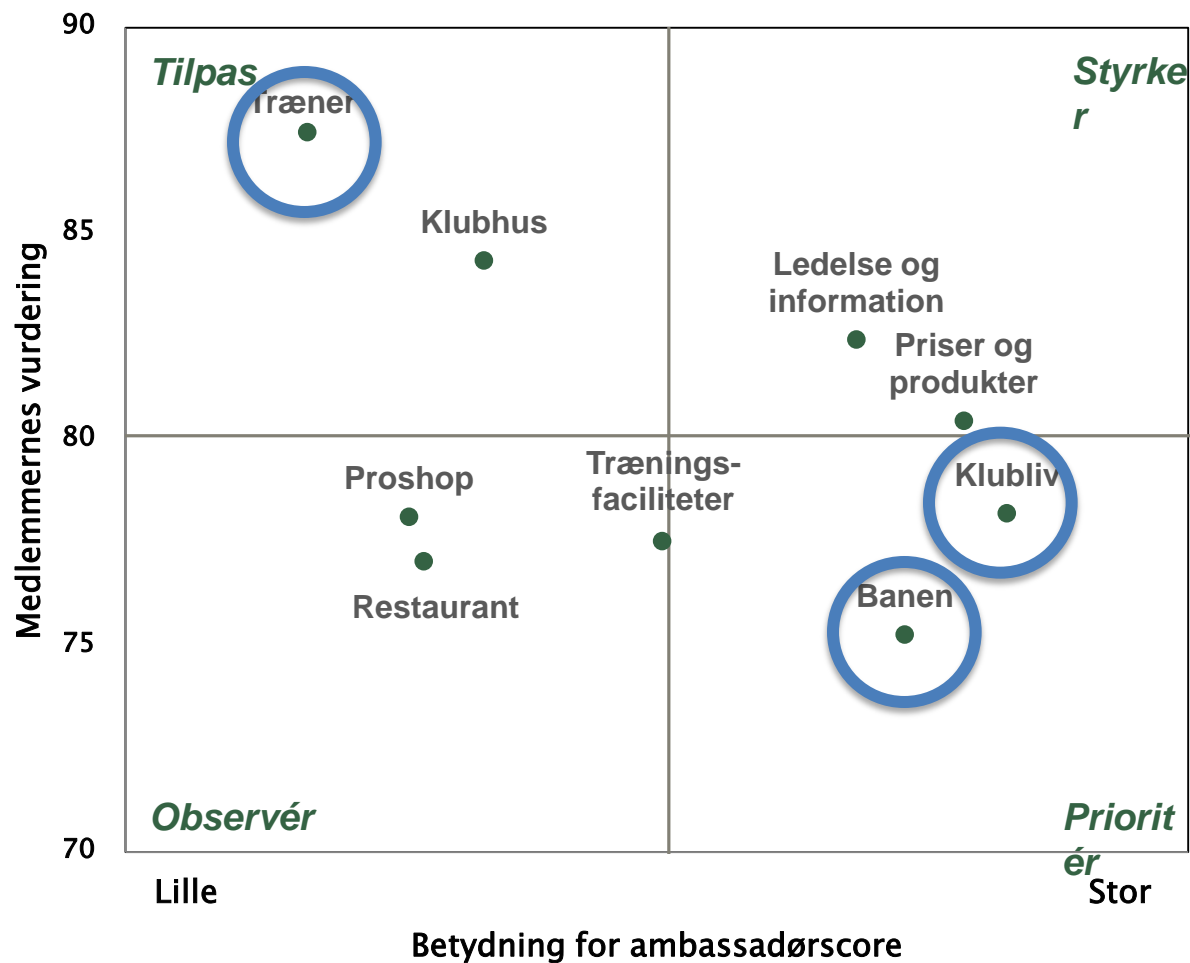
90
85
80
75
70

Medlemmernes vurdering

Tilpas
Styrker
Observér
Prioritér

Træner
Klubhus
Ledelse og information
Priser og produkter
Proshop
Trænings-faciliteter
Klubliv
Restaurant
Banen

Lille
Stor

Betydning for ambassadørscore